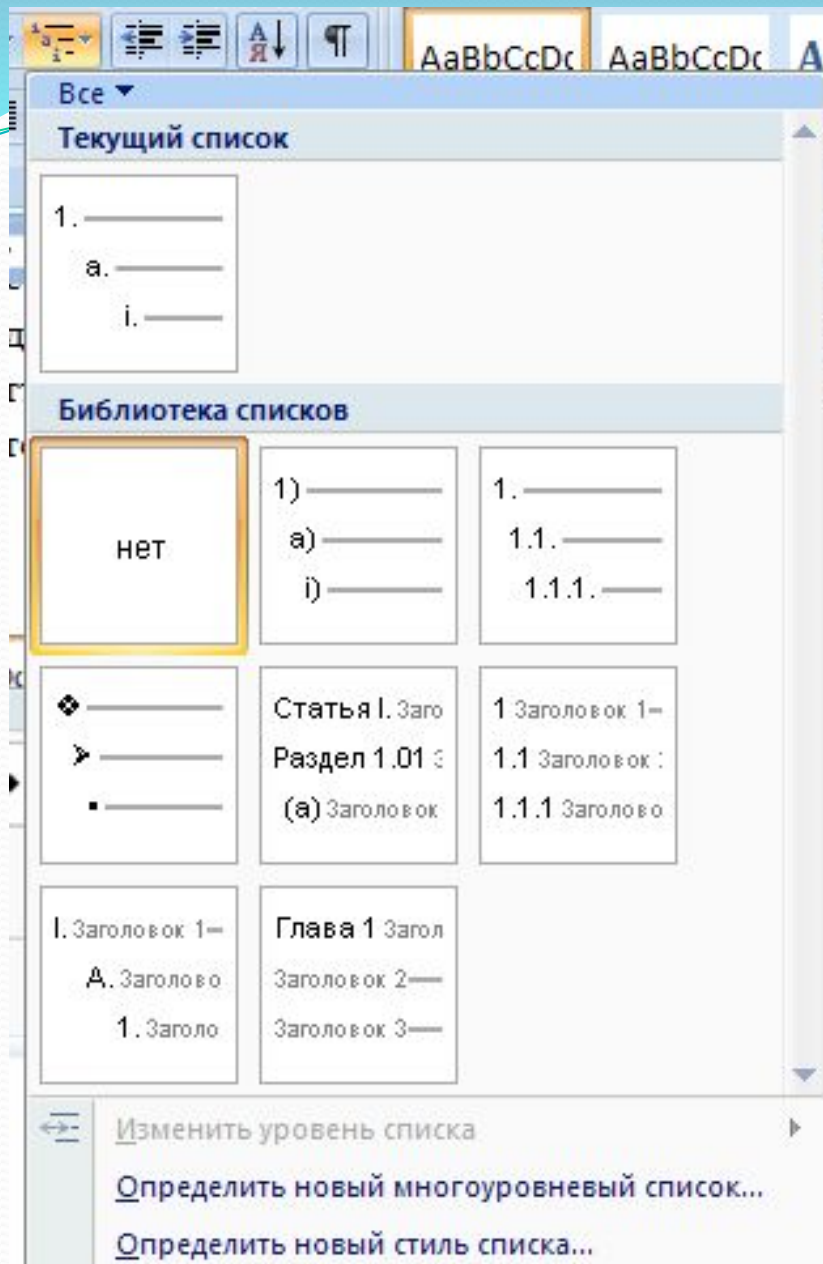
AaBbCcDc AaBbCcDc A

Все ▼

Текущий список

1.
a.
i.

Библиотека списков

нет

1)
a)
i)

1.
1.1.
1.1.1.

Статья I. Заго
Раздел 1.01 З
(a) Заголовок

1 Заголовок 1
1.1 Заголовок
1.1.1 Заголово

I. Заголовок 1
A. Заголово
1. Заголо

Глава 1 Загол
Заголовок 2
Заголовок 3

Изменить уровень списка

Определить новый многоуровневый список...

Определить новый стиль списка...